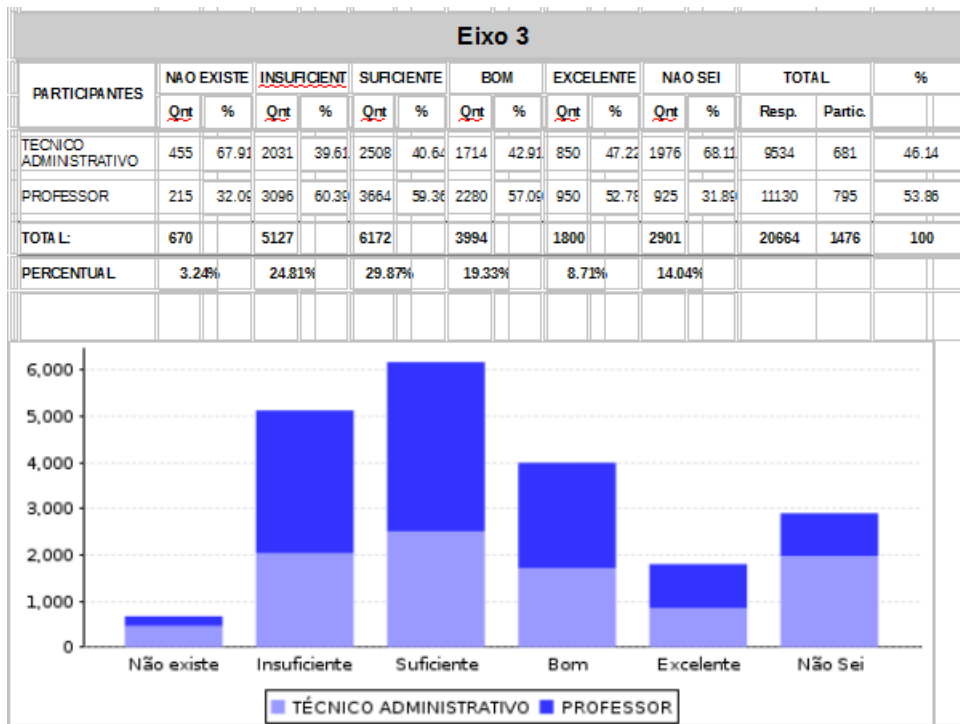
Eixo 3

| PARTICIPANTES | NAO EXISTE | | INSUFICIENT | | SUFICIENTE | | BOM | | EXCELENTE | | NAO SEI | | TOTAL | | % |
|---|---|---|---|---|---|---|---|---|---|---|---|---|---|---|---|
| | Qnt | % | Qnt | % | Qnt | % | Qnt | % | Qnt | % | Qnt | % | Resp. | Partic. | |
| TECNICO ADMINSTRATIVO | 455 | 67.91 | 2031 | 39.61 | 2508 | 40.64 | 1714 | 42.91 | 850 | 47.22 | 1976 | 68.11 | 9534 | 681 | 46.14 |
| PROFESSOR | 215 | 32.09 | 3096 | 60.39 | 3664 | 59.36 | 2280 | 57.09 | 950 | 52.78 | 925 | 31.89 | 11130 | 795 | 53.86 |
| TOTAL: | 670 | | 5127 | | 6172 | | 3994 | | 1800 | | 2901 | | 20664 | 1476 | 100 |
| PERCENTUAL | 3.24% | | 24.81% | | 29.87% | | 19.33% | | 8.71% | | 14.04% | | | | |

6,000
5,000
4,000
3,000
2,000
1,000
0

Não existe
Insuficiente
Suficiente
Bom
Excelente
Não Sei

TÉCNICO ADMINISTRATIVO
PROFESSOR